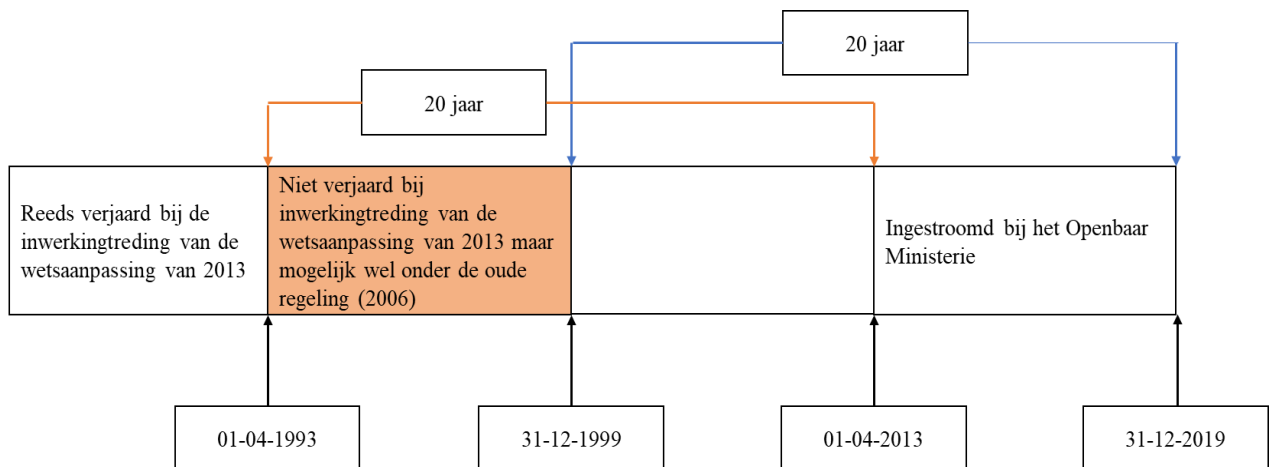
20 jaar

20 jaar

Reeds verjaard bij de inwerkingtreding van de wetsaanpassing van 2013

Niet verjaard bij inwerkingtreding van de wetsaanpassing van 2013 maar mogelijk wel onder de oude regeling (2006)

Ingestroomd bij het Openbaar Ministerie

01-04-1993

31-12-1999

01-04-2013

31-12-2019